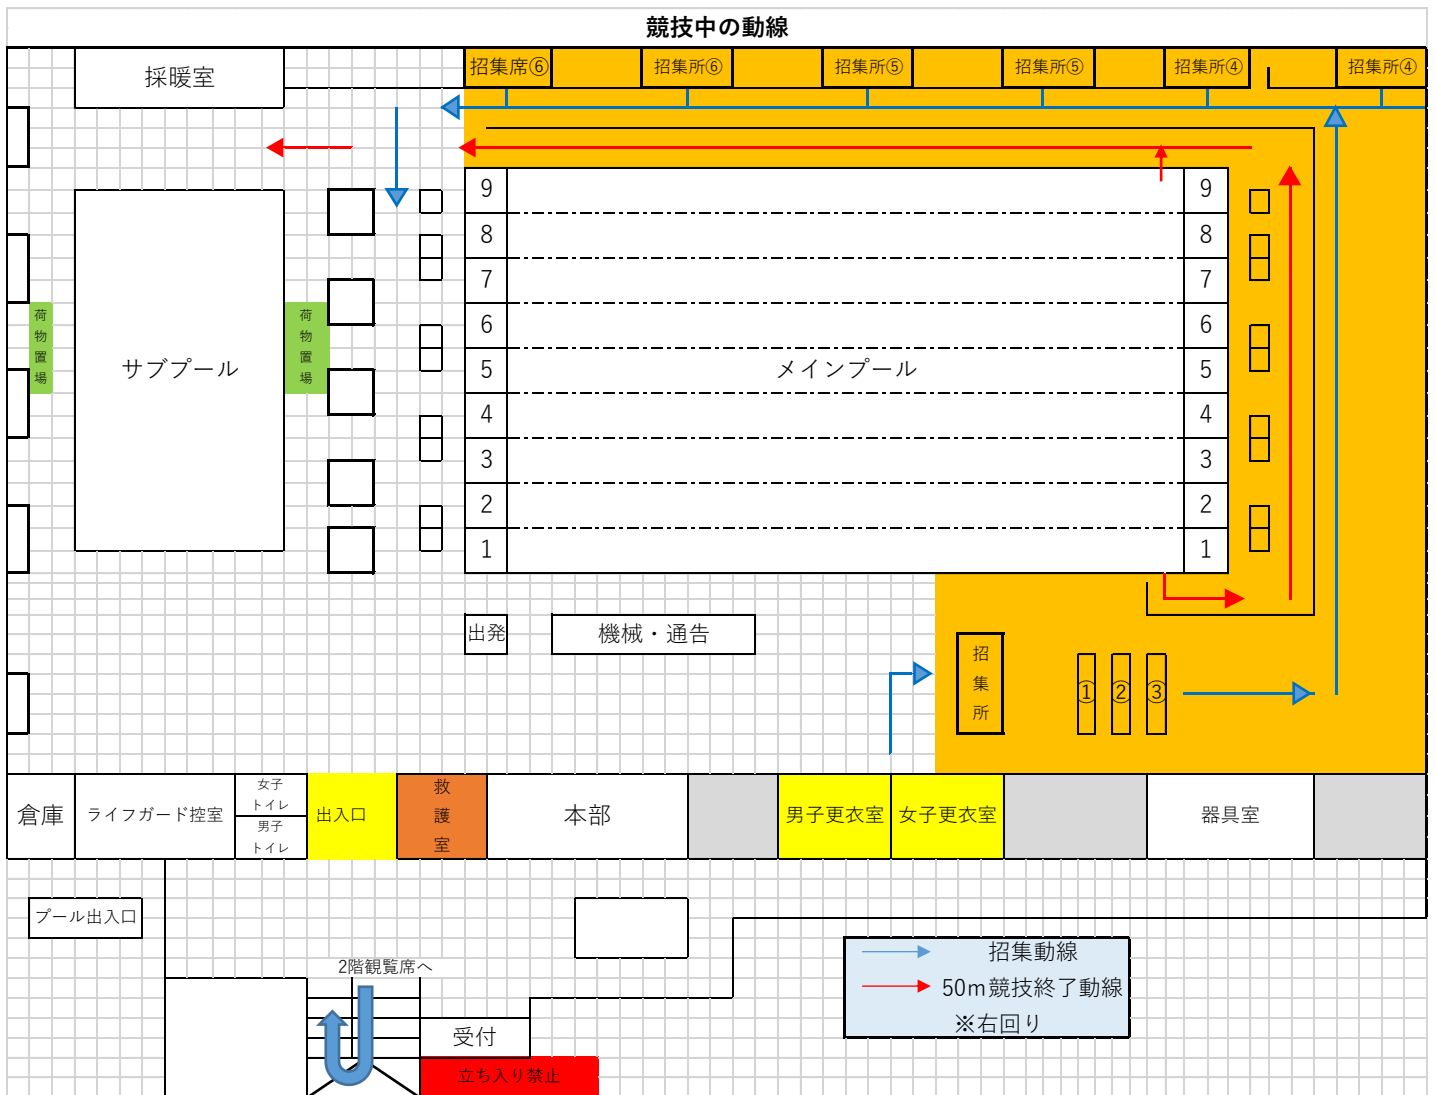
競技中の動線

招集席⑥ 招集所⑥ 招集所⑤ 招集所⑤ 招集所④ 招集所④

採暖室

荷物置場

サブプール

荷物置場

| 9 | | 9 |
|---|---|---|
| 8 | | 8 |
| 7 | | 7 |
| 6 | | 6 |
| 5 | メインプール | 5 |
| 4 | | 4 |
| 3 | | 3 |
| 2 | | 2 |
| 1 | | 1 |

出発

機械・通告

招集所

① ② ③

倉庫

ライフガード控室

女子トイレ

男子トイレ

出入口

救護室

本部

男子更衣室

女子更衣室

器具室

プール出入口

2階観覧席へ

受付

立ち入り禁止

招集動線

50m競技終了動線

※右回り